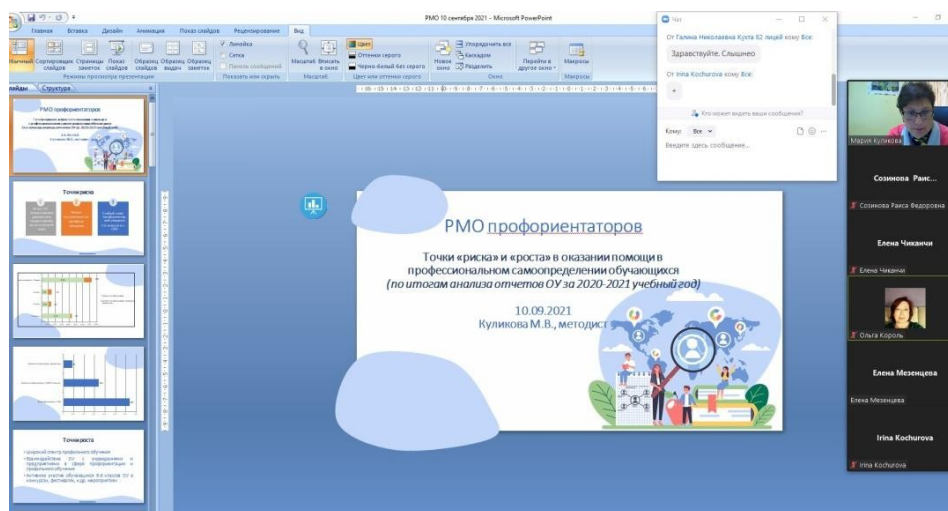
РМО 10 сентября 2021 - Microsoft PowerPoint

Главная Вставка Дизайн Анимация Показ слайдов Рецензирование Вид

Обычный Сортировщик слайдов Страницы заметок Показ слайдов Образец слайдов Образец выдач Образец заметок
Режимы просмотра презентации
Линейка Сетка Панель сообщений
Показать или скрыть
Масштаб Вписать в окно
Масштаб
Цвет Оттенки серого Черно-белый без серого
Цвет или оттенки серого
Новое окно Упорядочить все Каскадом Разделить
Окно
Перейти в другое окно
Макросы
Макросы

Слайды Структура

РМО профориентаторов

Точки риска

Точки роста

Чат
От Галина Николаевна Кухта 82 лицей кому Все:
Здравствуйте. Слышно
От Irina Kochurova кому Все:
+
Кто может видеть ваши сообщения?
Кому: Все
Введите здесь сообщение...

РМО профориентаторов

Точки «риска» и «роста» в оказании помощи в профессиональном самоопределении обучающихся
(по итогам анализа отчетов ОУ за 2020-2021 учебный год)

10.09.2021
Куликова М.В., методист

Мария Куликова
Созинова Раис...
Созинова Раиса Федоровна
Елена Чиканчи
Елена Чиканчи
Ольга Король
Елена Мезенцева
Елена Мезенцева
Irina Kochurova
Irina Kochurova